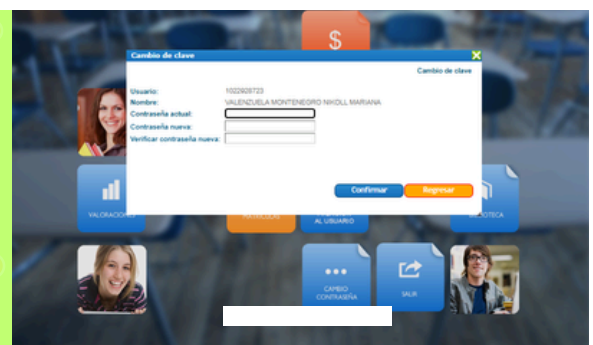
$

Cambio de clave

Cambio de clave

Usuario: 1022928723
Nombre: VALENZUELA MONTENEGRO NIKOLL MARIANA
Contraseña actual:
Contraseña nueva:
Verificar contraseña nueva:

Confirmar
Regresar

VALORACIÓN
MATRÍCULAS
AL USUARIO
BIBLIOTECA

CAMBIO CONTRASEÑA
SALIR